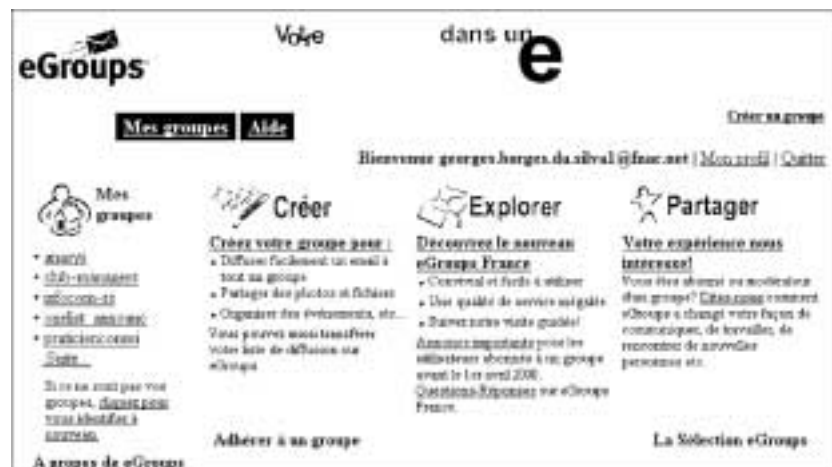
eGroups

Vo/re dans un e

Mes groupes Aide

Créer un groupe

Bienvenue georges.borges.da.silva1@fnac.net | Mon profil | Quitter

Mes groupes

• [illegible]
• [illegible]
• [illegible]
• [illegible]
• praticiens-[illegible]
Suite...

Si ce ne sont pas vos groupes, cliquez pour vous identifier à nouveau.

A propos de eGroups

Créer

Créez votre groupe pour :
• Diffuser facilement un email à tout un groupe
• Partager des photos et fichiers
• Organiser des événements, etc...
Vous pouvez aussi transférer votre liste de diffusion sur eGroups

Adhérer à un groupe

Explorer

Découvrez le nouveau eGroups France
• Convivial et facile à utiliser
• Une qualité de service inégalée
• Suivez notre visite guidée!
Annonce importante pour les utilisateurs abonnés à un groupe avant le 1er avril 2000.
Questions-Réponses sur eGroups France.

Partager

Votre expérience nous intéresse!
Vous êtes abonné ou modérateur d'un groupe? Dites-nous comment eGroups a changé votre façon de communiquer, de travailler, de rencontrer de nouvelles personnes etc...

La Sélection eGroups